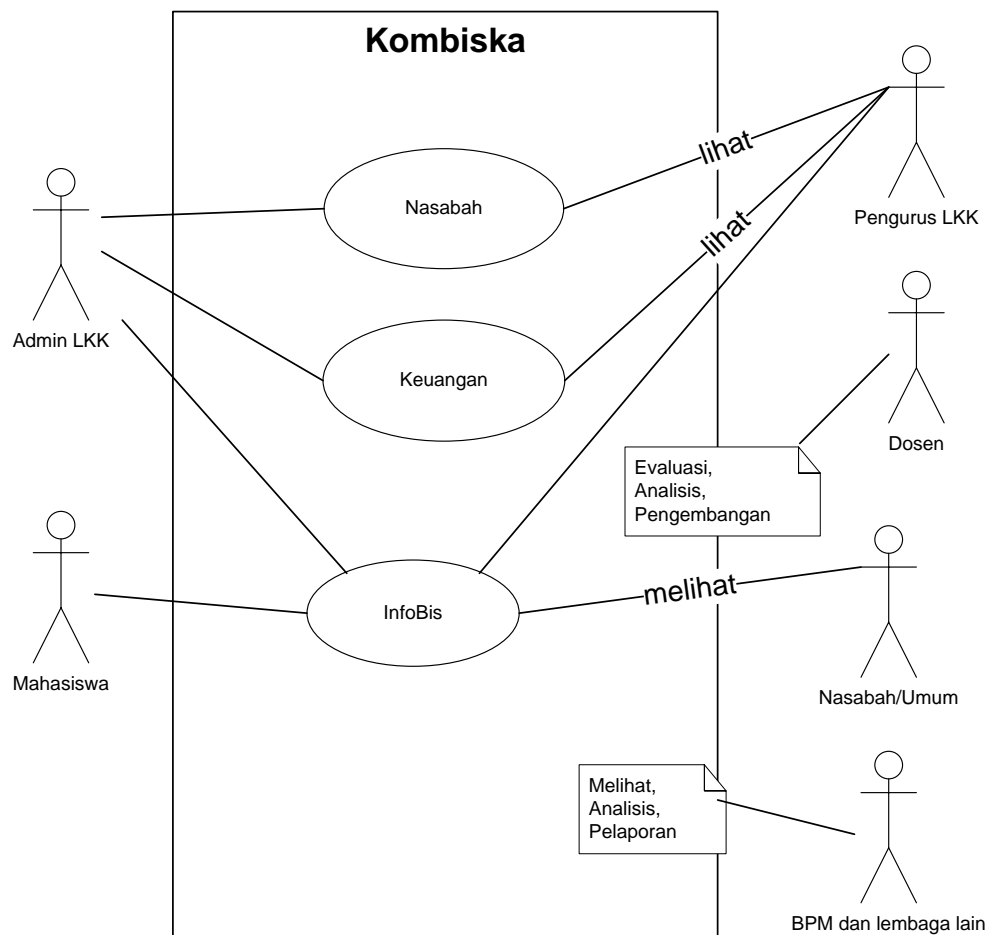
Kombiska

Admin LKK

Nasabah

Keuangan

InfoBis

Mahasiswa

lihat

lihat

Pengurus LKK

Dosen

Evaluasi,
Analisis,
Pengembangan

melihat

Nasabah/Umum

Melihat,
Analisis,
Pelaporan

BPM dan lembaga lain